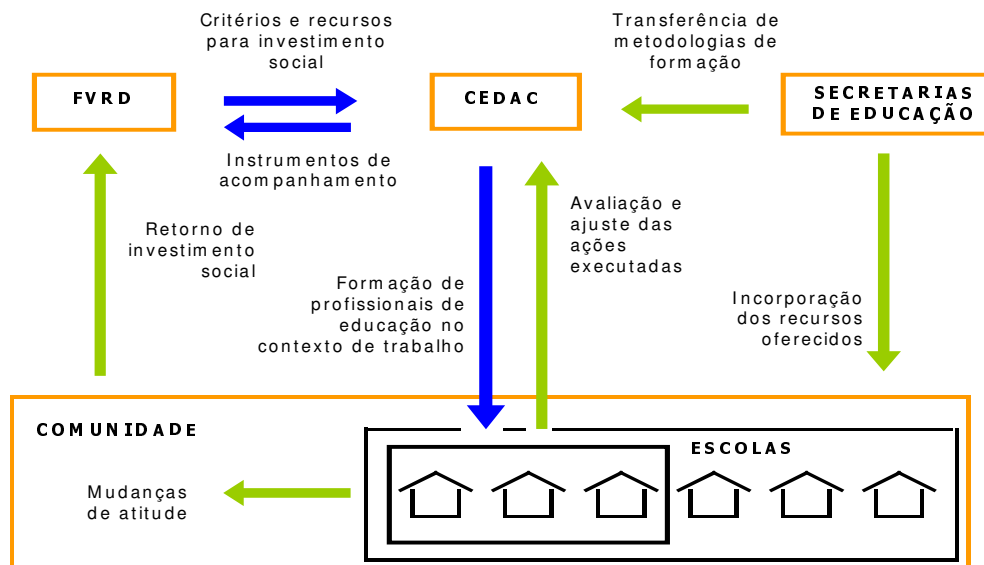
Critérios e recursos para investimento social

Transferência de metodologias de formação

FVRD

CEDAC

SECRETARIAS DE EDUCAÇÃO

Instrumentos de acompanhamento

Retorno de investimento social

Avaliação e ajuste das ações executadas

Formação de profissionais de educação no contexto de trabalho

Incorporação dos recursos oferecidos

COMUNIDADE

ESCOLAS

Mudanças de atitude